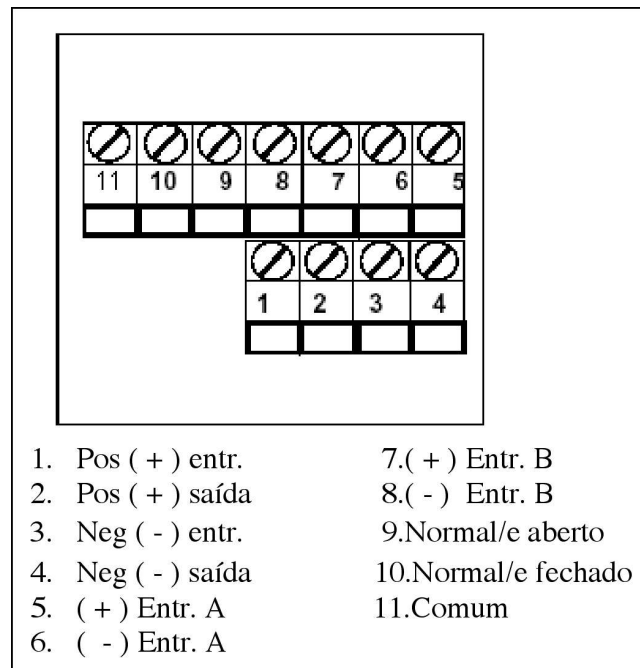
11 10 9 8 7 6 5

1 2 3 4

1. Pos ( + ) entr.
2. Pos ( + ) saída
3. Neg ( - ) entr.
4. Neg ( - ) saída
5. ( + ) Entr. A
6. ( - ) Entr. A

7.( + ) Entr. B
8.( - ) Entr. B
9.Normal/e aberto
10.Normal/e fechado
11.Comum